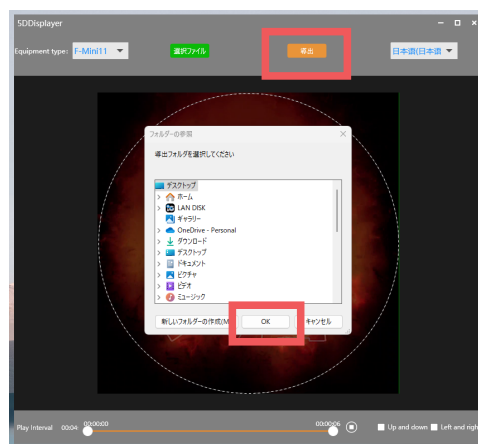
SDDisplayer

Equipment type: F-Mini11

選択ファイル

導出

日本語(日本語

フォルダーの参照

導出フォルダを選択してください

デスクトップ
ホーム
LAN DISK
ギャラリー
OneDrive - Personal
ダウンロード
デスクトップ
ドキュメント
ピクチャ
ビデオ
ミュージック

新しいフォルダーの作成(M)

OK

キャンセル

Play Interval 00:04 00:00:00 00:00:06

Up and down

Left and righ